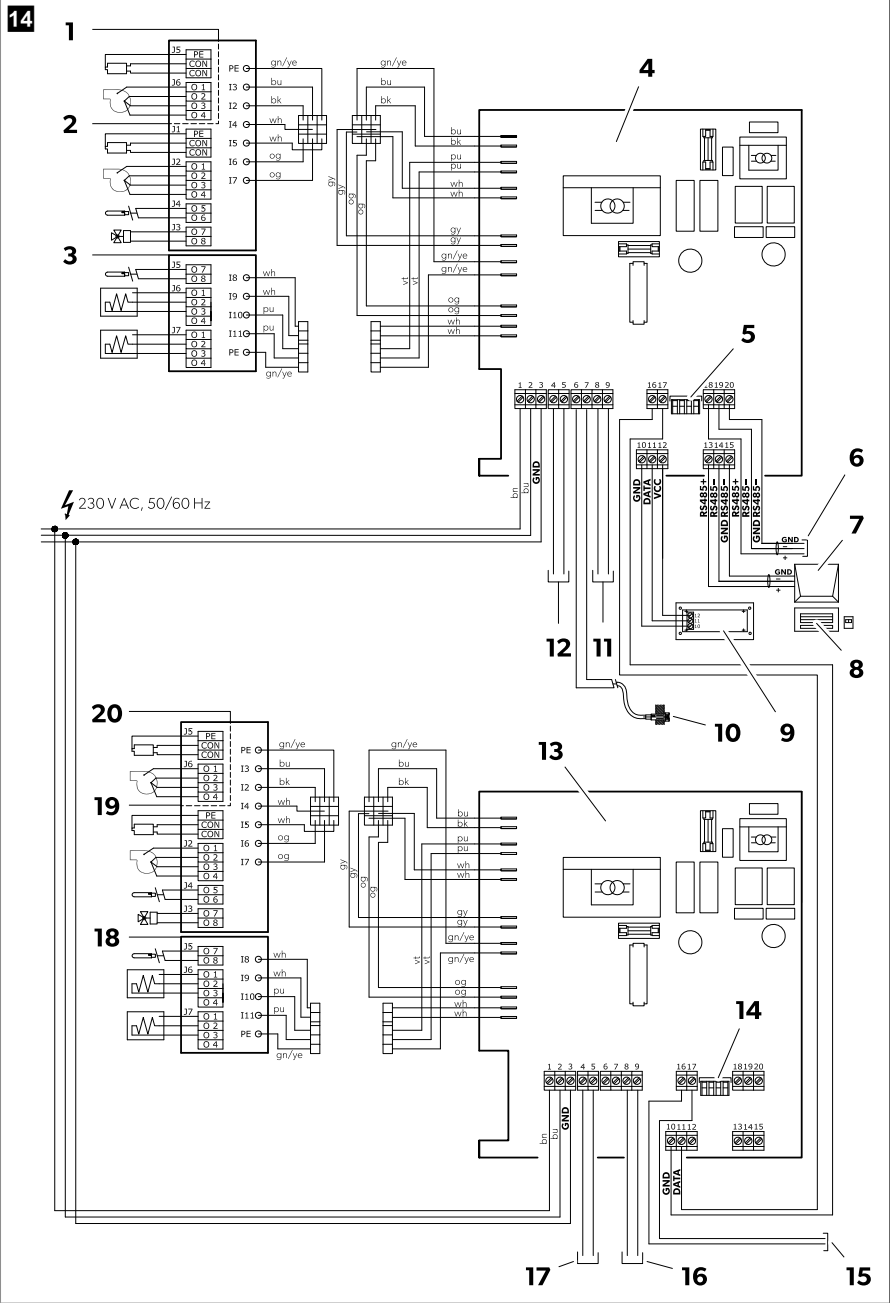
14

1
2
3
4
5
6
7
8
9
10
11
12
13
14
15
16
17
18
19
20

J5 PE CON CON
J6 O 1 O 2 O 3 O 4
J1 PE CON CON
J2 O 1 O 2 O 3 O 4
J4 O 5 O 6
J3 O 7 O 8

PE
I3
I2
I4
I5
I6
I7

gn/ye
bu
bk
wh
wh
og
og

J5 O 7 O 8
J6 O 1 O 2 O 3 O 4
J7 O 1 O 2 O 3 O 4

I8
I9
I10
I11
PE

wh
wh
pu
pu
gn/ye

gn/ye
bu
bk
bu
bk
pu
pu
wh
wh
gy
gy
gn/ye
gn/ye
og
og
wh
wh
gy
gy
og
og
vt
vt

1 2 3 4 5 6 7 8 9
16 17
18 19 20
10 11 12
13 14 15

bn
bu
GND

GND
DATA
VCC

RS485+
RS485–
GND
RS485+
RS485–
GND
RS485–

GND
GND

230 V AC, 50/60 Hz

J5 PE CON CON
J6 O 1 O 2 O 3 O 4
PE CON CON
J2 O 1 O 2 O 3 O 4
J4 O 5 O 6
J3 O 7 O 8

PE
I3
I2
I4
I5
I6
I7

gn/ye
bu
bk
wh
wh
og
og

J5 O 7 O 8
J6 O 1 O 2 O 3 O 4
J7 O 1 O 2 O 3 O 4

I8
I9
I10
I11
PE

wh
wh
pu
pu
gn/ye

gn/ye
bu
bk
bu
bk
pu
pu
wh
wh
gy
gy
gn/ye
gn/ye
og
og
wh
wh
gy
gy
og
og
vt
vt

1 2 3 4 5 6 7 8 9
16 17
18 19 20
10 11 12
13 14 15

bn
bu
GND

GND
DATA